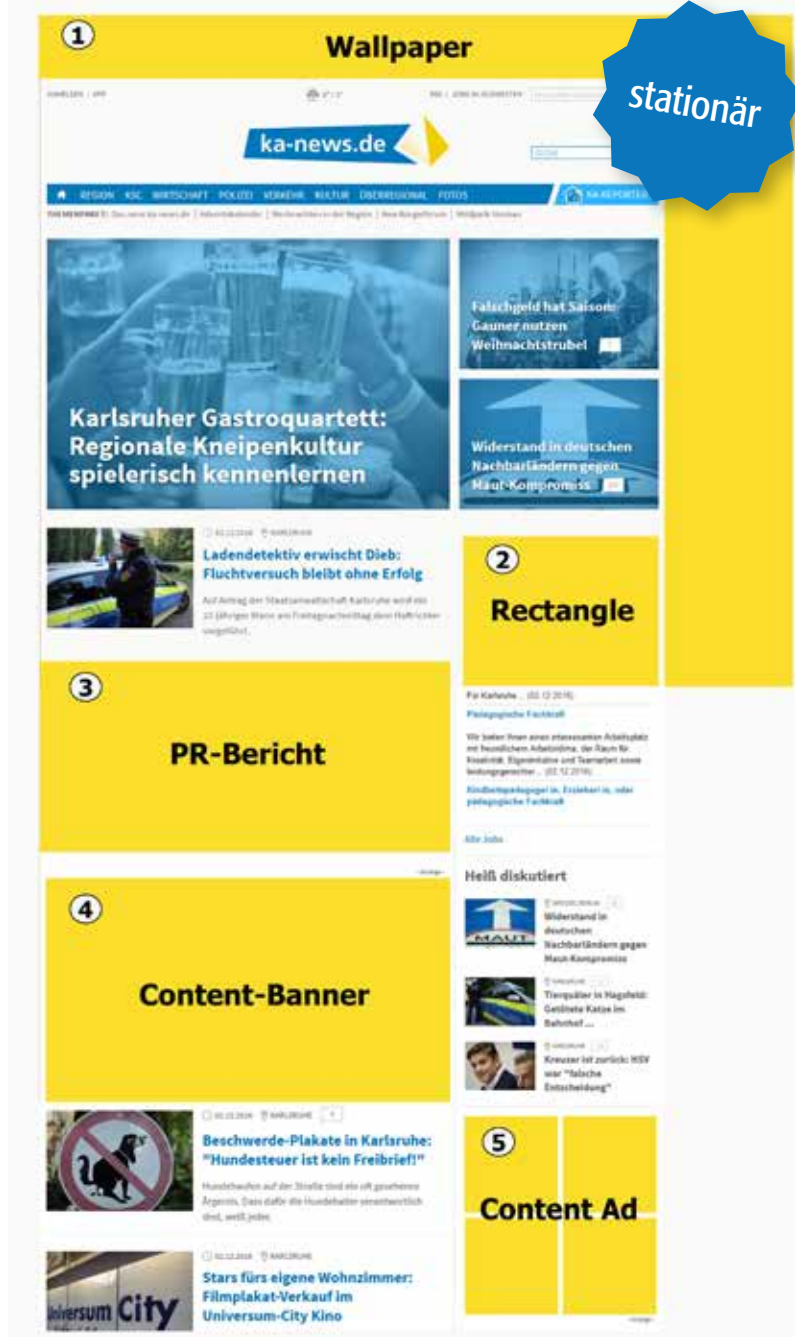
① Wallpaper

stationär

ka-news.de

REGION KSC WIRTSCHAFT POLIZEI VERKEHR KULTUR ÜBERREGIONAL FOTOS

KA-REPORTER

Karlsruher Gastroquartett: Regionale Kneipenkultur spielerisch kennenlernen

Falschgeld hat Saison: Gauner nutzen Weihnachtstrubel

Widerstand in deutschen Nachbarländern gegen Maut-Kompromiss

KARLSRUHE

Ladendetektiv erwischt Dieb: Fluchtversuch bleibt ohne Erfolg

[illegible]

② Rectangle

Pädagogische Fachkraft

Kindheitspädagoge/-in, Erzieher/-in, oder pädagogische Fachkraft

Alle Jobs

③ PR-Bericht

④ Content-Banner

Heiß diskutiert

Widerstand in deutschen Nachbarländern gegen Maut-Kompromiss

Tierquäler in Hagsfeld: Getötete Katze im Bahnhof ...

Kreuzer ist zurück: HSV war "falsche Entscheidung"

KARLSRUHE

Beschwerde-Plakate in Karlsruhe: "Hundesteuer ist kein Freibrief!"

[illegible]

⑤ Content Ad

KARLSRUHE

Stars fürs eigene Wohnzimmer: Filmplakat-Verkauf im Universum-City Kino

Universum City